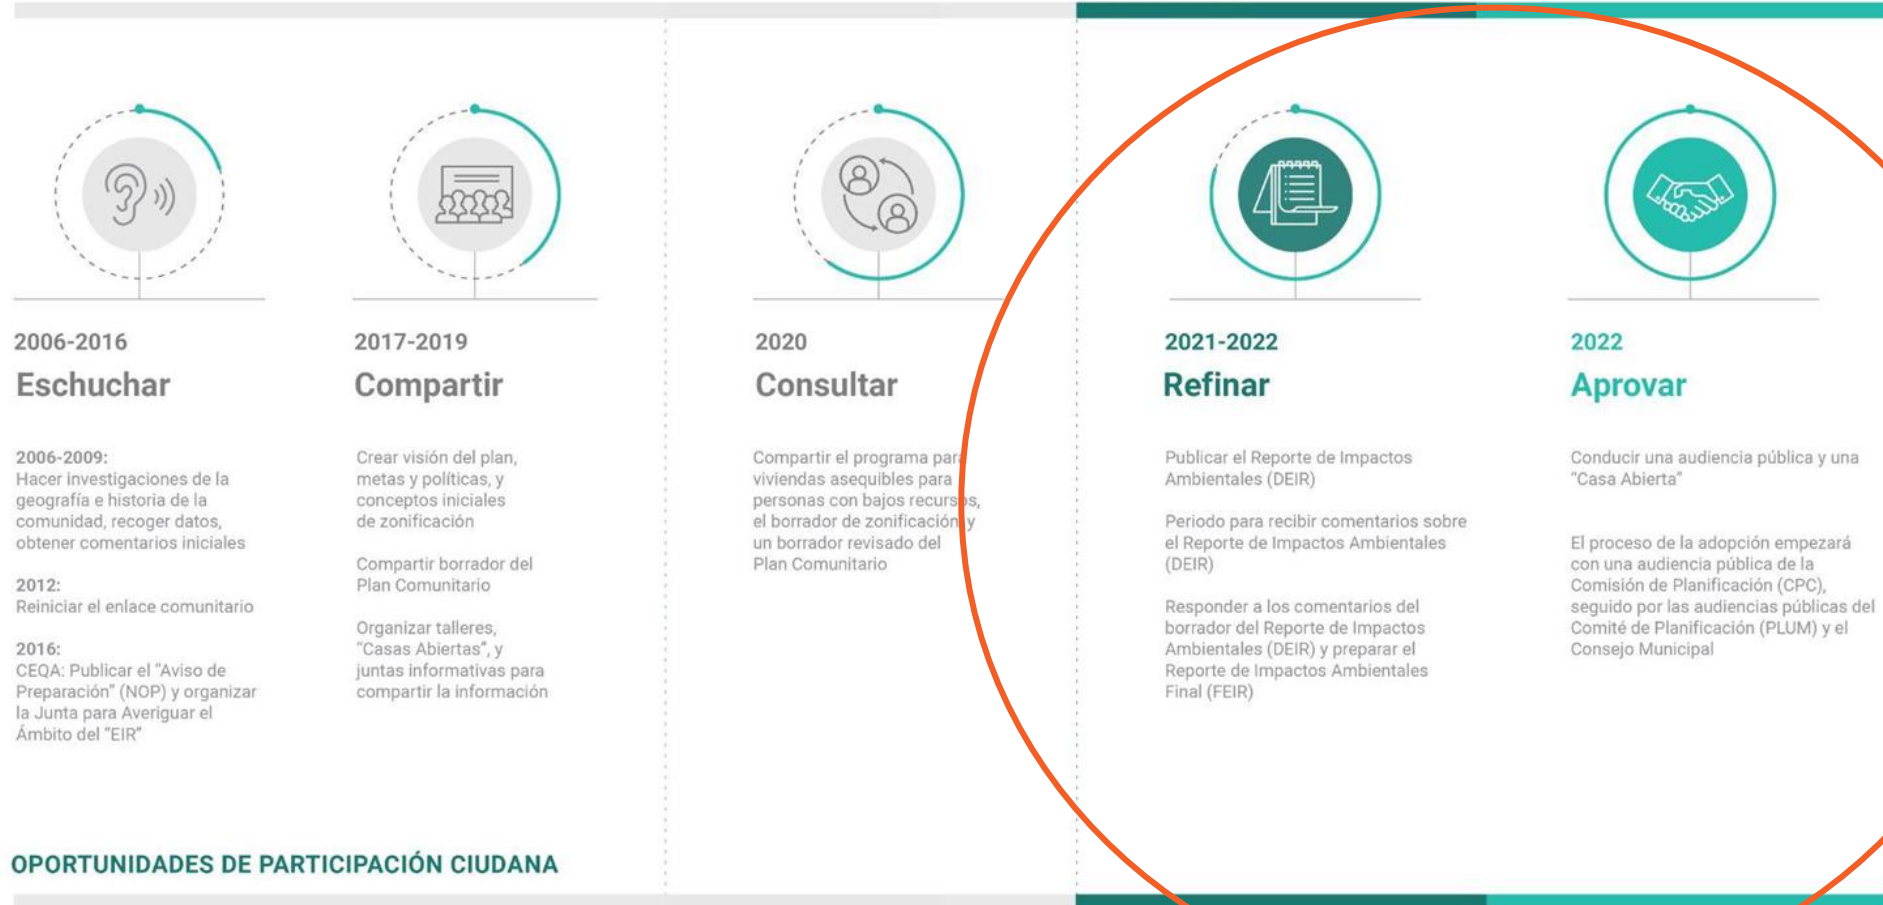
2006-2016
Eschuchar

2006-2009:
Hacer investigaciones de la geografía e historia de la comunidad, recoger datos, obtener comentarios iniciales

2012:
Reiniciar el enlace comunitario

2016:
CEQA: Publicar el "Aviso de Preparación" (NOP) y organizar la Junta para Averiguar el Ámbito del "EIR"

2017-2019
Compartir

Crear visión del plan, metas y políticas, y conceptos iniciales de zonificación

Compartir borrador del Plan Comunitario

Organizar talleres, "Casas Abiertas", y juntas informativas para compartir la información

2020
Consultar

Compartir el programa para viviendas asequibles para personas con bajos recursos, el borrador de zonificación y un borrador revisado del Plan Comunitario

2021-2022
Refinar

Publicar el Reporte de Impactos Ambientales (DEIR)

Periodo para recibir comentarios sobre el Reporte de Impactos Ambientales (DEIR)

Responder a los comentarios del borrador del Reporte de Impactos Ambientales (DEIR) y preparar el Reporte de Impactos Ambientales Final (FEIR)

2022
Aprovar

Conducir una audiencia pública y una "Casa Abierta"

El proceso de la adopción empezará con una audiencia pública de la Comisión de Planificación (CPC), seguido por las audiencias públicas del Comité de Planificación (PLUM) y el Consejo Municipal

OPORTUNIDADES DE PARTICIPACIÓN CIUDANA